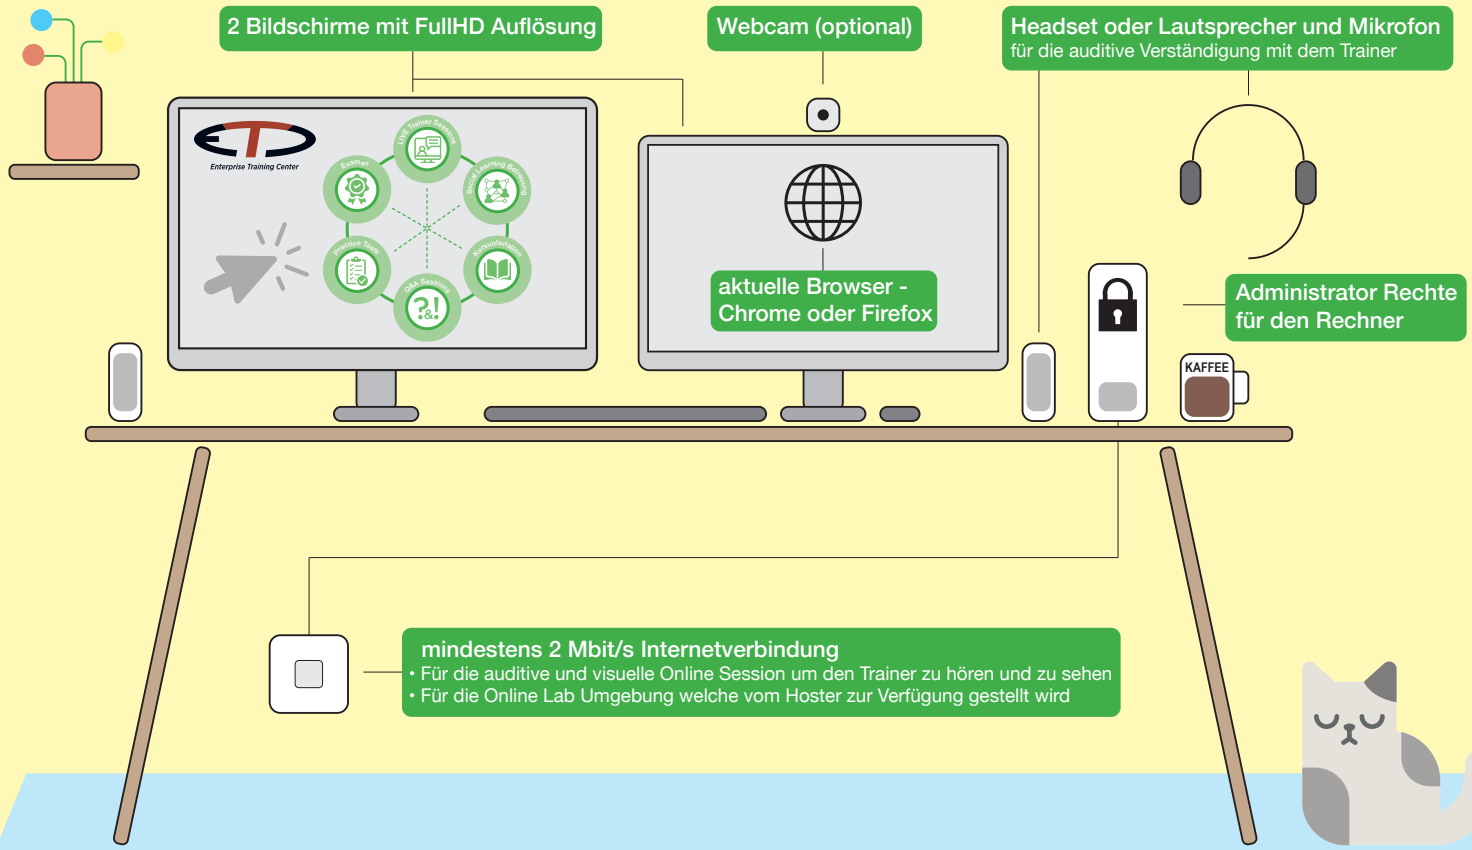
2 Bildschirme mit FullHD Auflösung

Webcam (optional)

Headset oder Lautsprecher und Mikrofon
für die auditive Verständigung mit dem Trainer

Enterprise Training Center

LIVE Trainer Sessions

Social Learning Betreuung

Kursunterlagen

Q&A Sessions

Practice Tests

Examen

aktuelle Browser - Chrome oder Firefox

Administrator Rechte für den Rechner

KAFFEE

mindestens 2 Mbit/s Internetverbindung
• Für die auditive und visuelle Online Session um den Trainer zu hören und zu sehen
• Für die Online Lab Umgebung welche vom Hoster zur Verfügung gestellt wird